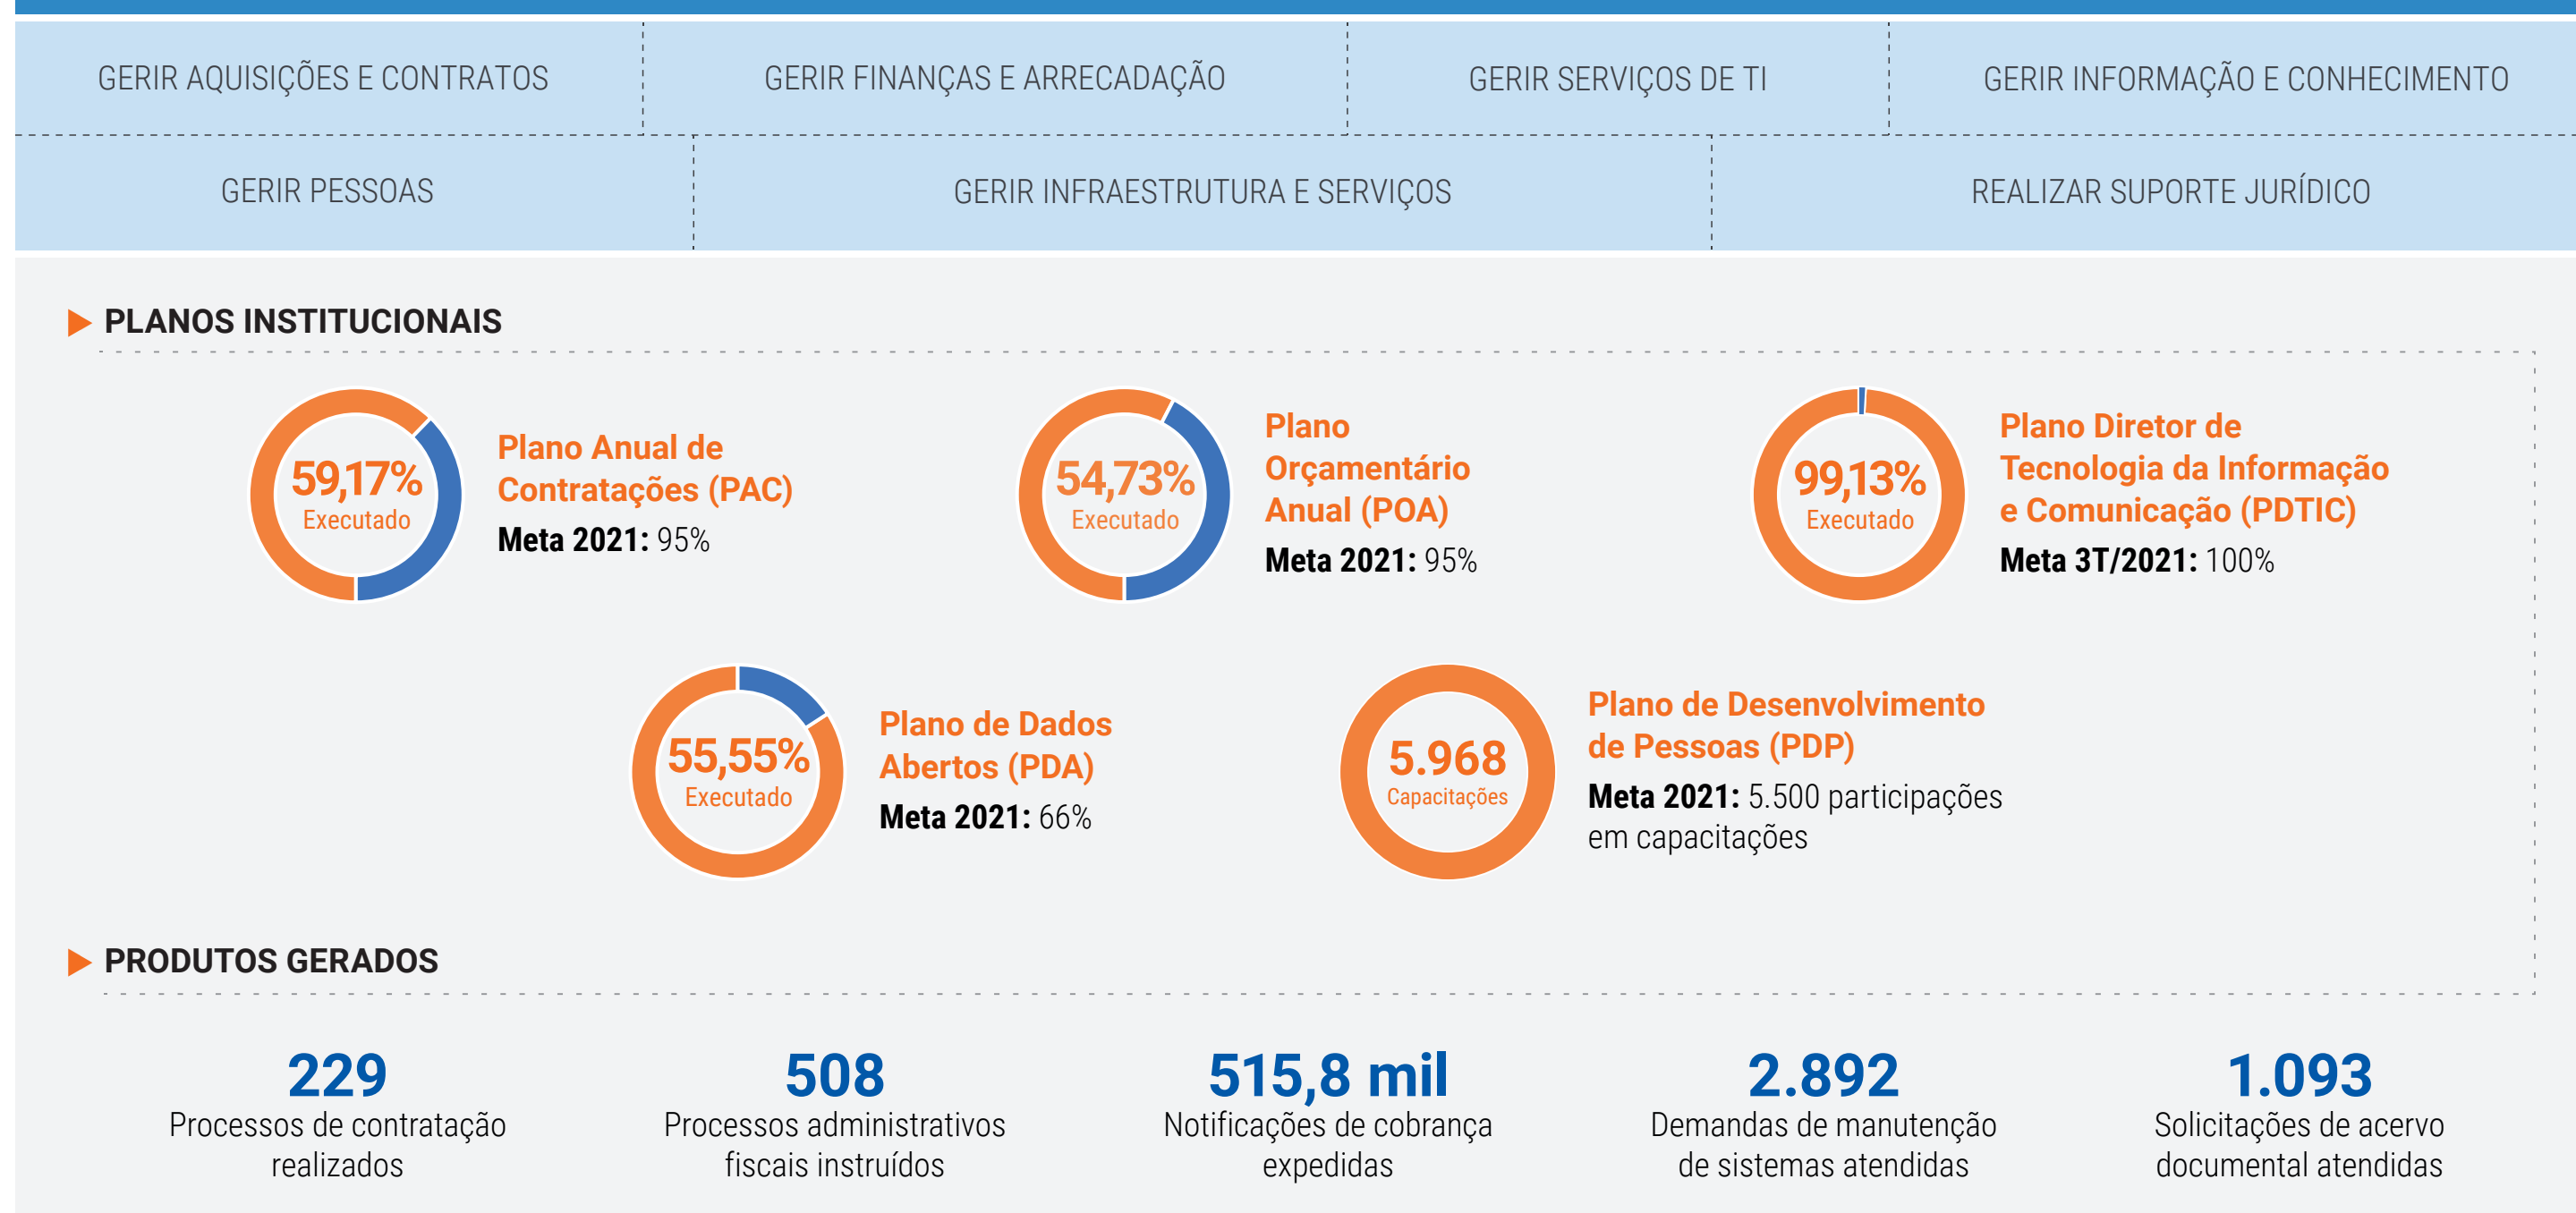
GERIR AQUISIÇÕES E CONTRATOS
GERIR FINANÇAS E ARRECADAÇÃO
GERIR SERVIÇOS DE TI
GERIR INFORMAÇÃO E CONHECIMENTO
GERIR PESSOAS
GERIR INFRAESTRUTURA E SERVIÇOS
REALIZAR SUPORTE JURÍDICO

PLANOS INSTITUCIONAIS

59,17% Executado
Plano Anual de Contratações (PAC)
Meta 2021: 95%

54,73% Executado
Plano Orçamentário Anual (POA)
Meta 2021: 95%

99,13% Executado
Plano Diretor de Tecnologia da Informação e Comunicação (PDTIC)
Meta 3T/2021: 100%

55,55% Executado
Plano de Dados Abertos (PDA)
Meta 2021: 66%

5.968 Capacitações
Plano de Desenvolvimento de Pessoas (PDP)
Meta 2021: 5.500 participações em capacitações

PRODUTOS GERADOS

229
Processos de contratação realizados

508
Processos administrativos fiscais instruídos

515,8 mil
Notificações de cobrança expedidas

2.892
Demandas de manutenção de sistemas atendidas

1.093
Solicitações de acervo documental atendidas